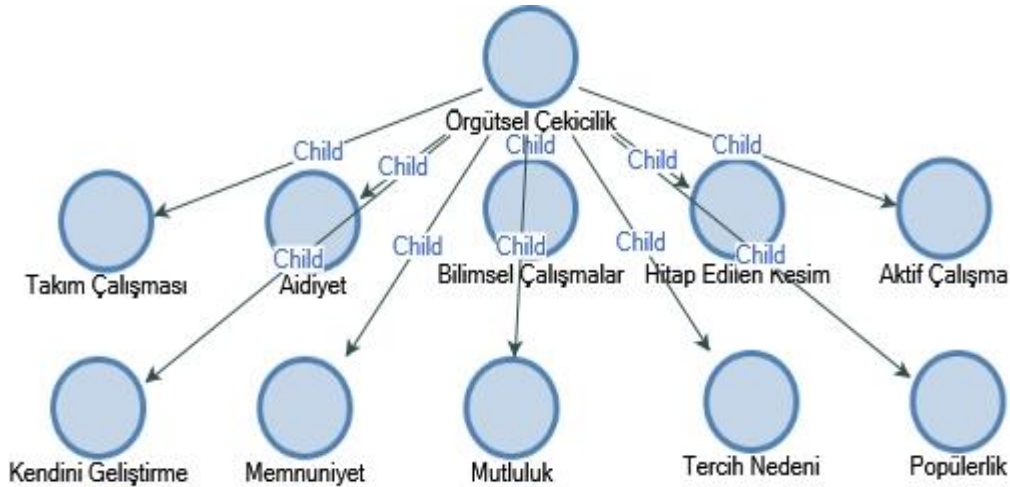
Örgütsel Çekicilik

Child
Child
Child
Child
Child
Child
Child
Child
Child
Child

Takım Çalışması
Aidiyet
Bilimsel Çalışmalar
Hitap Edilen Kesim
Aktif Çalışma

Kendini Geliştirme
Memnuniyet
Mutluluk
Tercih Nedeni
Popülerlik